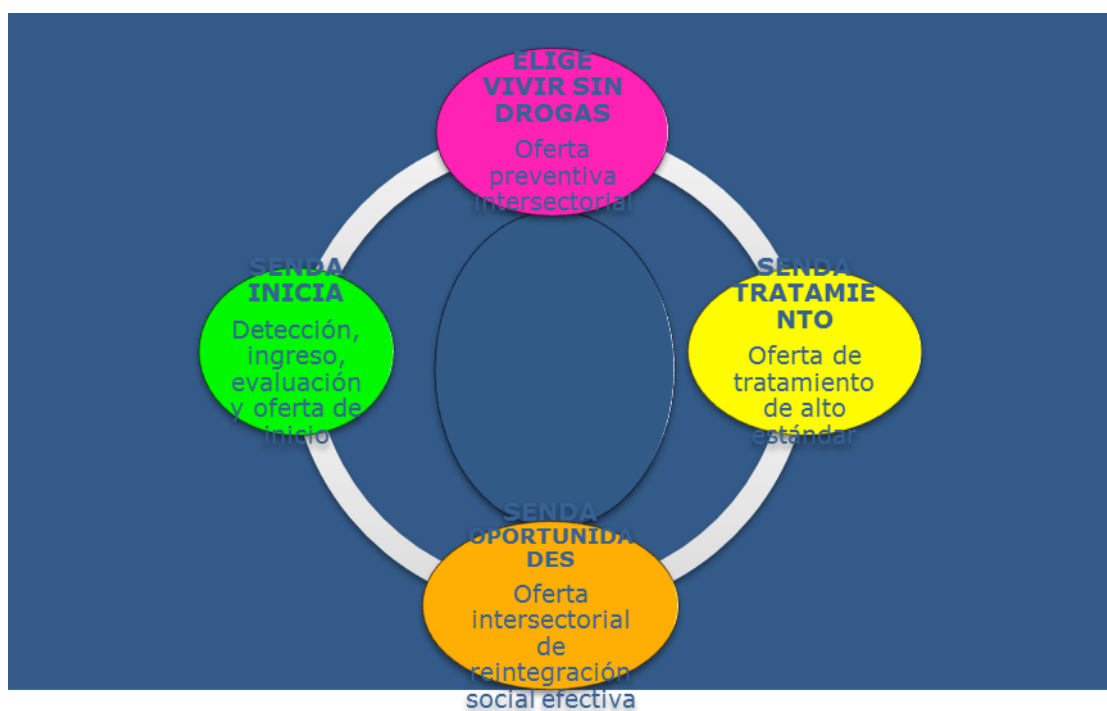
ELIGE VIVIR SIN DROGAS

Oferta preventiva intersectorial

SENDA INICIA

Detección, ingreso, evaluación y oferta de inicio

SENDA TRATAMIENTO

Oferta de tratamiento de alto estándar

SENDA OPORTUNIDADES

Oferta intersectorial de reintegración social efectiva